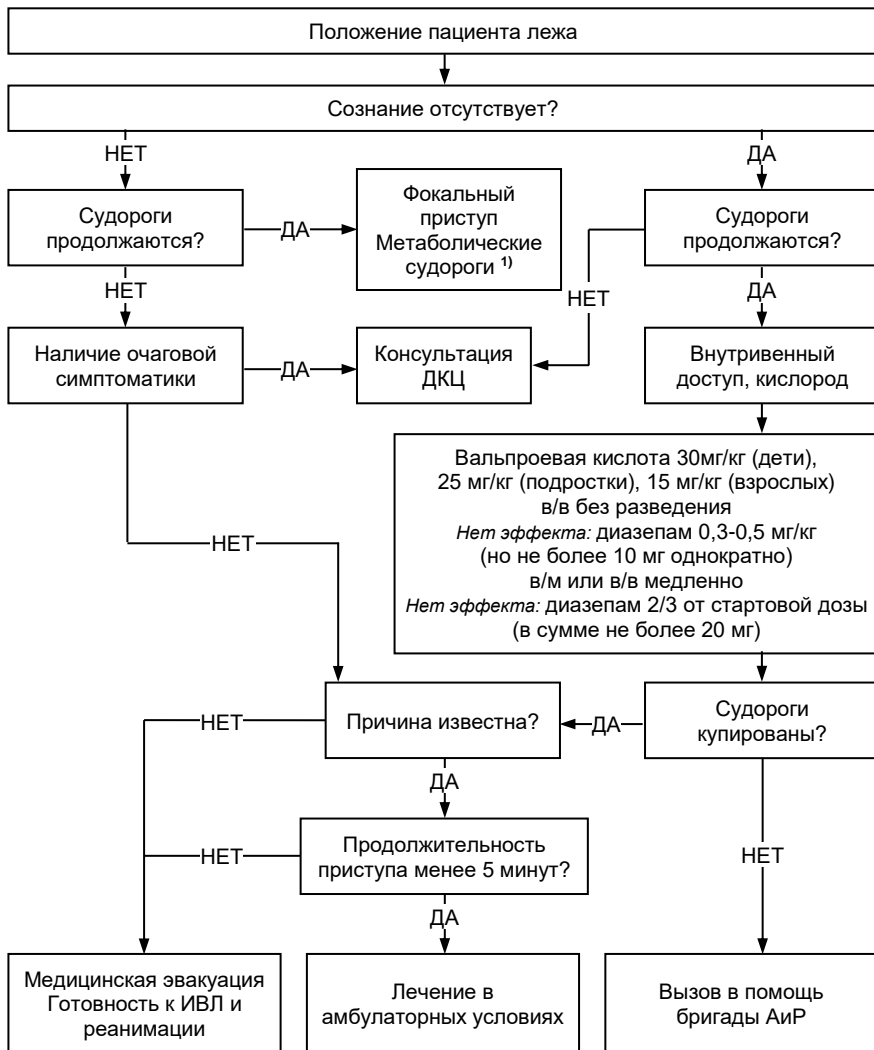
Положение пациента лежа

Сознание отсутствует?

НЕТ

ДА

Судороги продолжаются?

ДА

Фокальный приступ Метаболические судороги $^{1)}$

Судороги продолжаются?

НЕТ

НЕТ

ДА

Наличие очаговой симптоматики

ДА

Консультация ДКЦ

Внутривенный доступ, кислород

Вальпроевая кислота 30мг/кг (дети), 25 мг/кг (подростки), 15 мг/кг (взрослых) в/в без разведения
*Нет эффекта:* диазепам 0,3-0,5 мг/кг (но не более 10 мг однократно) в/м или в/в медленно
*Нет эффекта:* диазепам 2/3 от стартовой дозы (в сумме не более 20 мг)

НЕТ

НЕТ

Причина известна?

ДА

Судороги купированы?

ДА

НЕТ

Продолжительность приступа менее 5 минут?

НЕТ

ДА

Медицинская эвакуация Готовность к ИВЛ и реанимации

Лечение в амбулаторных условиях

Вызов в помощь бригады АиР